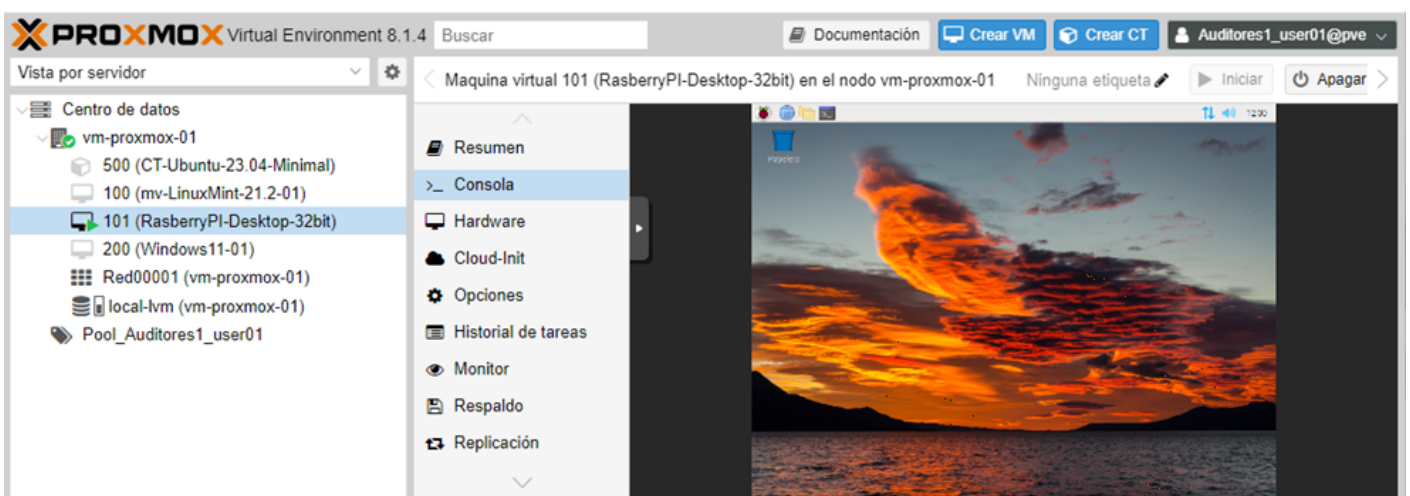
PROXMOX Virtual Environment 8.1.4 Buscar

Documentación Crear VM Crear CT Auditores1_user01@pve

Vista por servidor

Maquina virtual 101 (RasberryPI-Desktop-32bit) en el nodo vm-proxmox-01 Ninguna etiqueta Iniciar Apagar

Centro de datos
vm-proxmox-01
500 (CT-Ubuntu-23.04-Minimal)
100 (mv-LinuxMint-21.2-01)
101 (RasberryPI-Desktop-32bit)
200 (Windows11-01)
Red00001 (vm-proxmox-01)
local-lvm (vm-proxmox-01)
Pool_Auditores1_user01

Resumen
Consola
Hardware
Cloud-Init
Opciones
Historial de tareas
Monitor
Respaldo
Replicación

12:30
Papelera